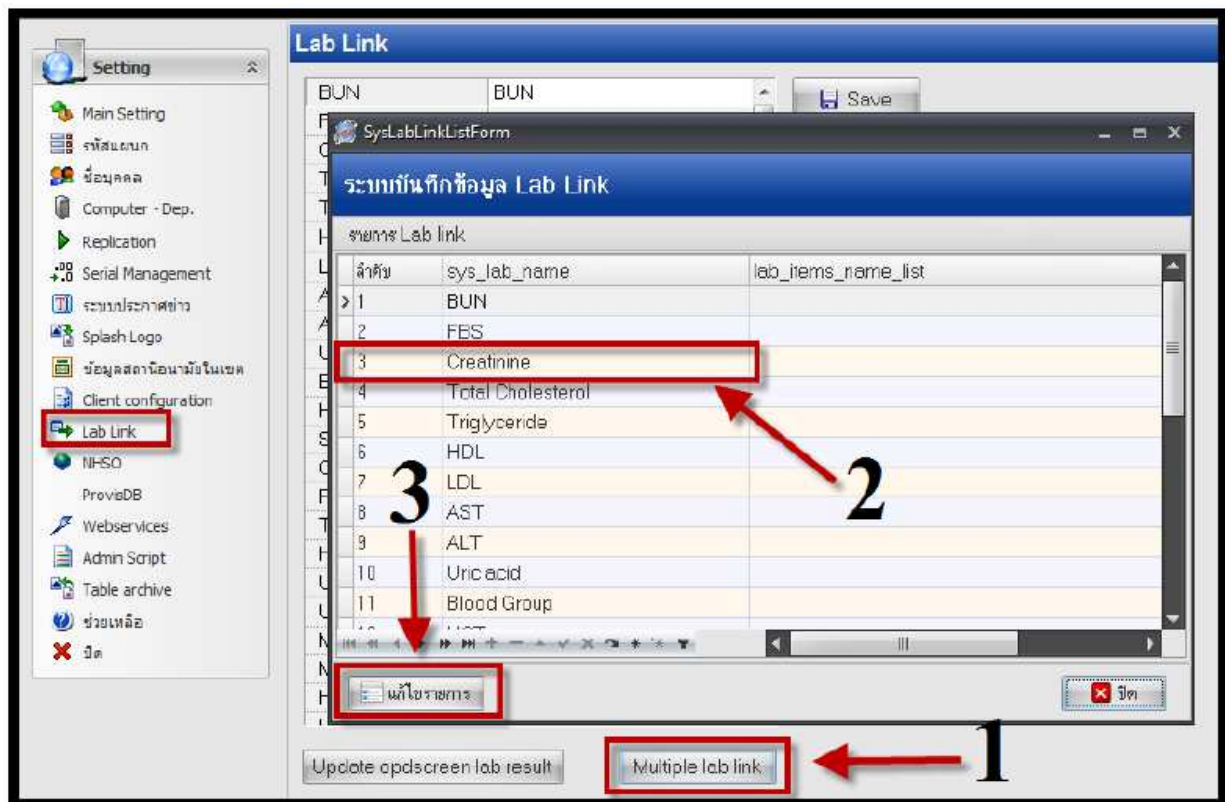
Setting

Main Setting
รหัสแผนก
ข้อมูลคล
Computer - Dep.
Replication
Serial Management
ระบบประกาศข่าว
Splash Logo
ข้อมูลสถานีอนามัยในเขต
Client configuration
Lab Link
NHSO
ProvisDB
Webservices
Admin Script
Table archive
ช่วยเหลือ
ปิด

Lab Link

BUN | BUN

Save

SysLabLinkListForm

ระบบบันทึกข้อมูล Lab Link

รายการ Lab link

| ลำดับ | sys_lab_name | lab_items_name_list |
|---|---|---|
| 1 | BUN | |
| 2 | FBS | |
| 3 | Creatinine | |
| 4 | Total Cholesterol | |
| 5 | Triglyceride | |
| 6 | HDL | |
| 7 | LDL | |
| 8 | AST | |
| 9 | ALT | |
| 10 | Uric acid | |
| 11 | Blood Group | |

แก้ไขรายการ

ปิด

2

3

1

Update opdscreen lab result

Multiple lab link